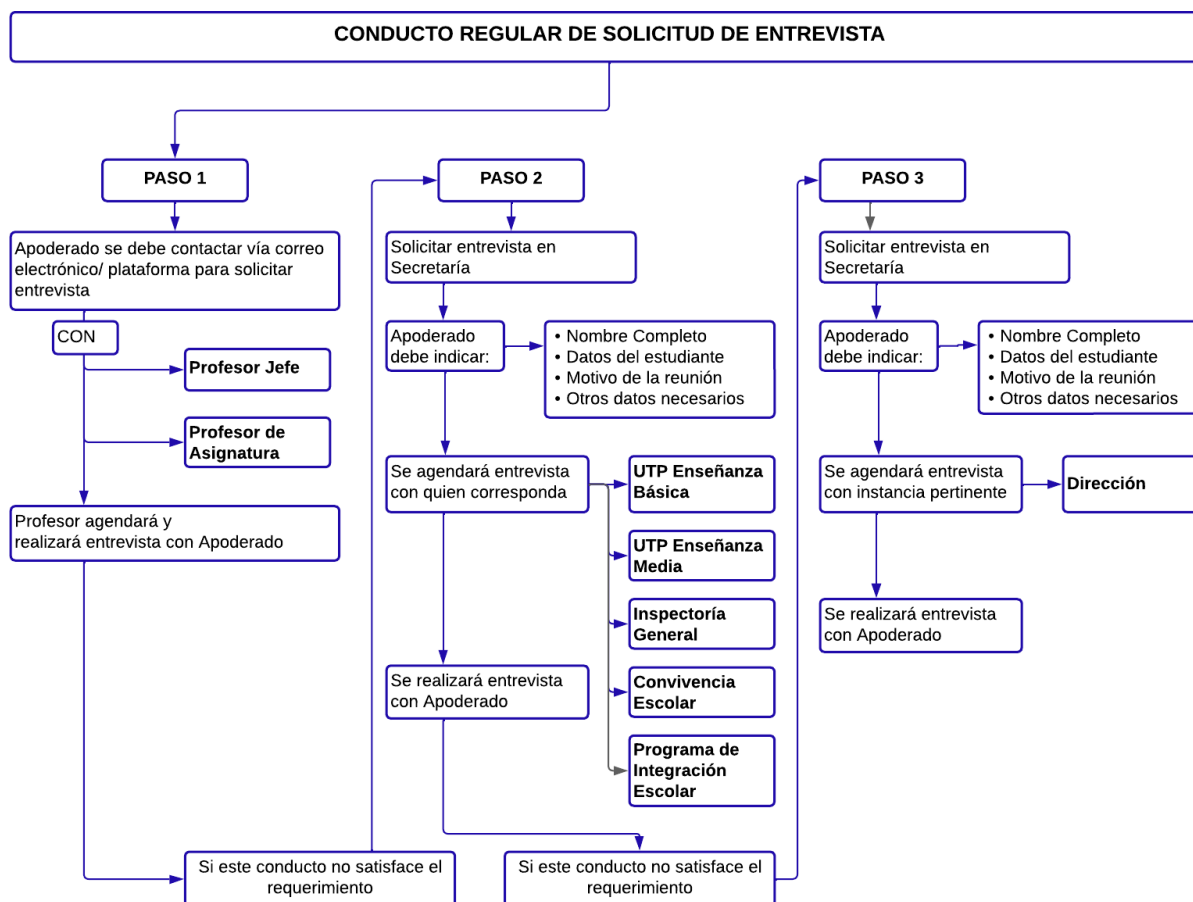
CONDUCTO REGULAR DE SOLICITUD DE ENTREVISTA

PASO 1

Apoderado se debe contactar vía correo electrónico/ plataforma para solicitar entrevista

CON

Profesor Jefe

Profesor de Asignatura

Profesor agendará y realizará entrevista con Apoderado

Si este conducto no satisface el requerimiento

PASO 2

Solicitar entrevista en Secretaría

Apoderado debe indicar:

• Nombre Completo
• Datos del estudiante
• Motivo de la reunión
• Otros datos necesarios

Se agendará entrevista con quien corresponda

UTP Enseñanza Básica

UTP Enseñanza Media

Inspectoría General

Convivencia Escolar

Programa de Integración Escolar

Se realizará entrevista con Apoderado

Si este conducto no satisface el requerimiento

PASO 3

Solicitar entrevista en Secretaría

Apoderado debe indicar:

• Nombre Completo
• Datos del estudiante
• Motivo de la reunión
• Otros datos necesarios

Se agendará entrevista con instancia pertinente

Dirección

Se realizará entrevista con Apoderado